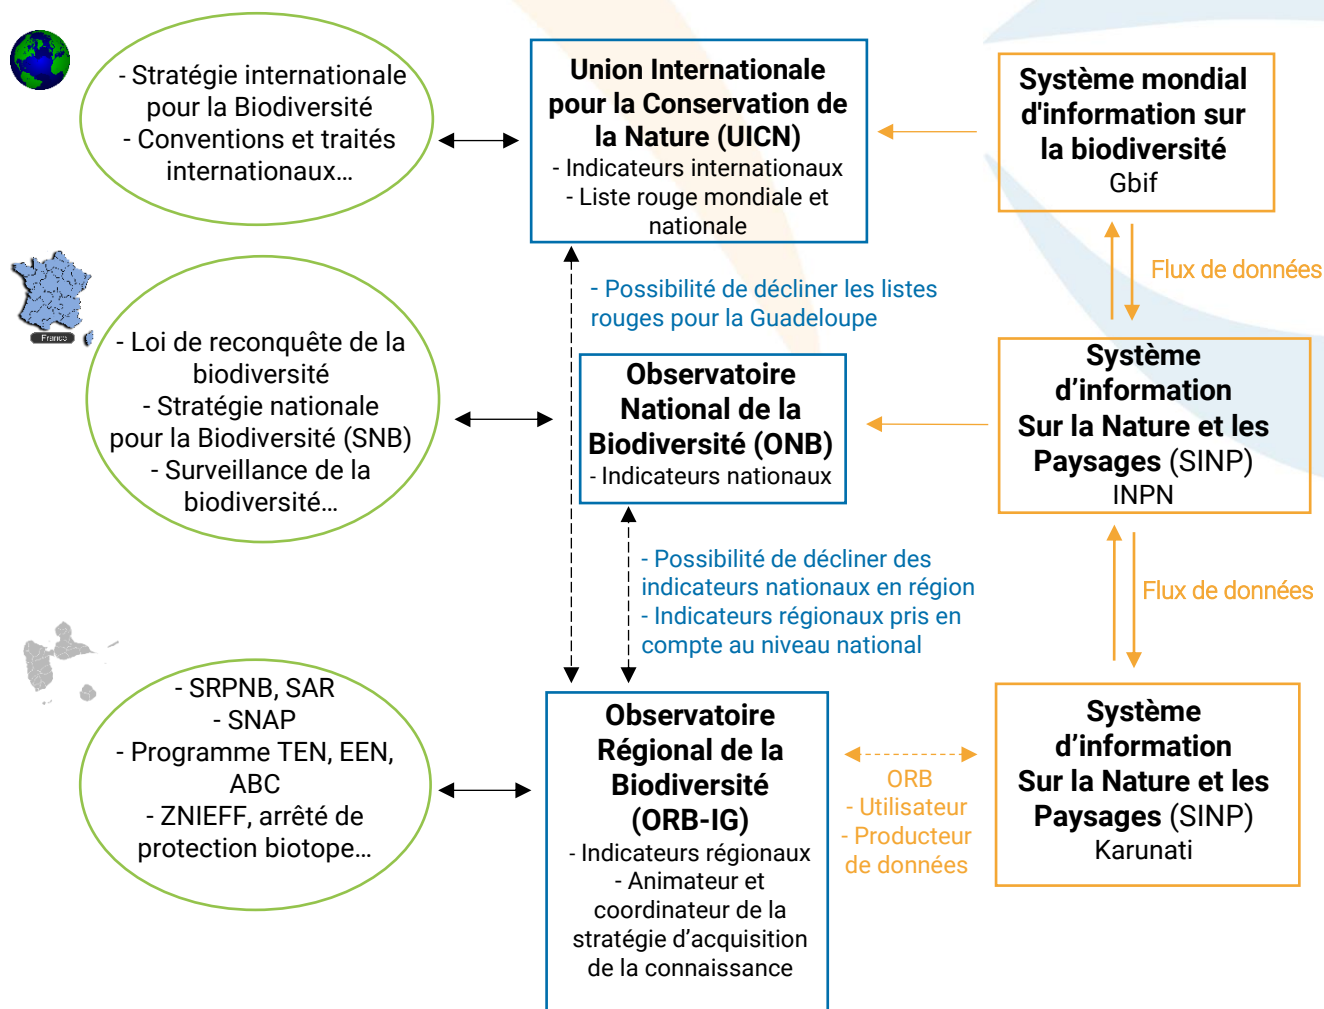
- Stratégie internationale pour la Biodiversité
- Conventions et traités internationaux…

Union Internationale pour la Conservation de la Nature (UICN)
- Indicateurs internationaux
- Liste rouge mondiale et nationale

Système mondial d'information sur la biodiversité
Gbif

Flux de données

- Possibilité de décliner les listes rouges pour la Guadeloupe

France

- Loi de reconquête de la biodiversité
- Stratégie nationale pour la Biodiversité (SNB)
- Surveillance de la biodiversité…

Observatoire National de la Biodiversité (ONB)
- Indicateurs nationaux

Système d'information Sur la Nature et les Paysages (SINP)
INPN

Flux de données

- Possibilité de décliner des indicateurs nationaux en région
- Indicateurs régionaux pris en compte au niveau national

- SRPNB, SAR
- SNAP
- Programme TEN, EEN, ABC
- ZNIEFF, arrêté de protection biotope…

Observatoire Régional de la Biodiversité (ORB-IG)
- Indicateurs régionaux
- Animateur et coordinateur de la stratégie d'acquisition de la connaissance

ORB
- Utilisateur
- Producteur de données

Système d'information Sur la Nature et les Paysages (SINP)
Karunati